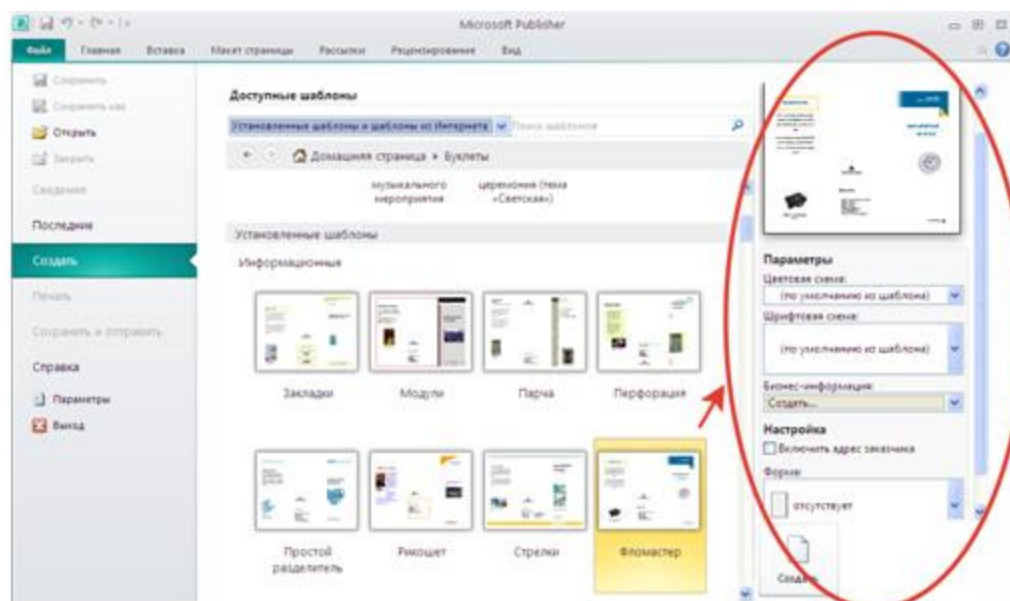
Microsoft Publisher

Файл Главная Вставка Макет страницы Рассылки Рецензирование Вид

Сохранить
Сохранить как
Открыть
Закрыть
Сведения
Последние
Создать
Печать
Сохранить и отправить
Справка
Параметры
Выход

Доступные шаблоны

Установленные шаблоны и шаблоны из Интернета Поиск шаблонов

Домашняя страница ▸ Буклеты

музыкального мероприятия
церемонии (тема «Светская»)

Установленные шаблоны

Информационные

Закладки Модули Парча Перфорация

Простой разделитель Рикошет Стрелки Фломастер

Параметры
Цветовая схема:
(по умолчанию из шаблона)
Шрифтовая схема:
(по умолчанию из шаблона)
Бизнес-информация:
Создать...
Настройка
Включить адрес заказчика
Форма:
отсутствует
Создать